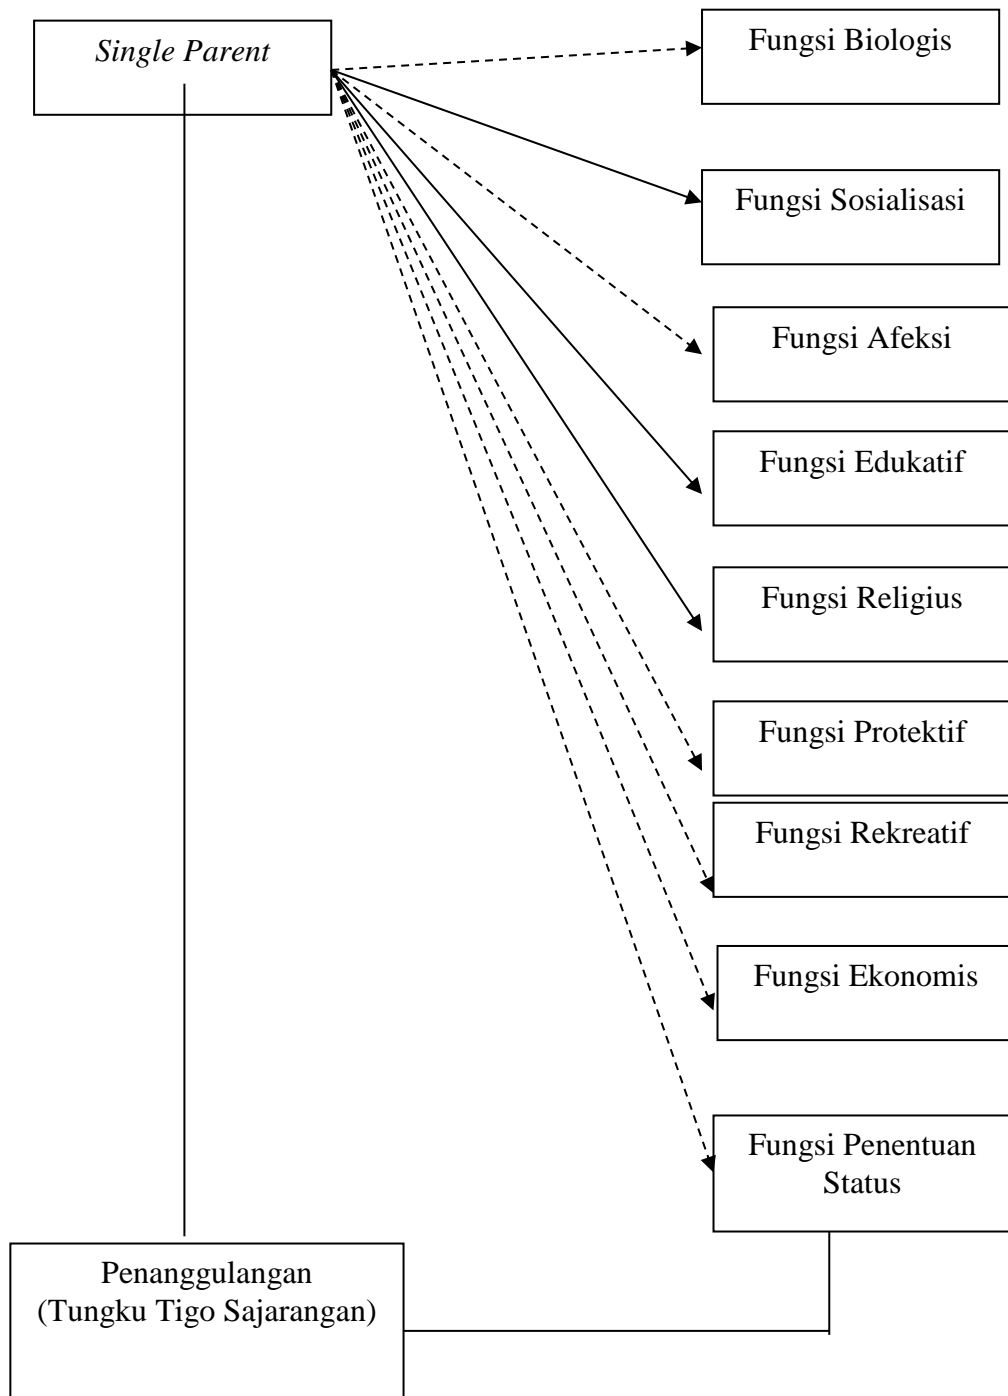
Single Parent

Fungsi Biologis

Fungsi Sosialisasi

Fungsi Afeksi

Fungsi Edukatif

Fungsi Religius

Fungsi Protektif

Fungsi Rekreatif

Fungsi Ekonomis

Fungsi Penentuan Status

Penanggulangan (Tungku Tigo Sajarangan)